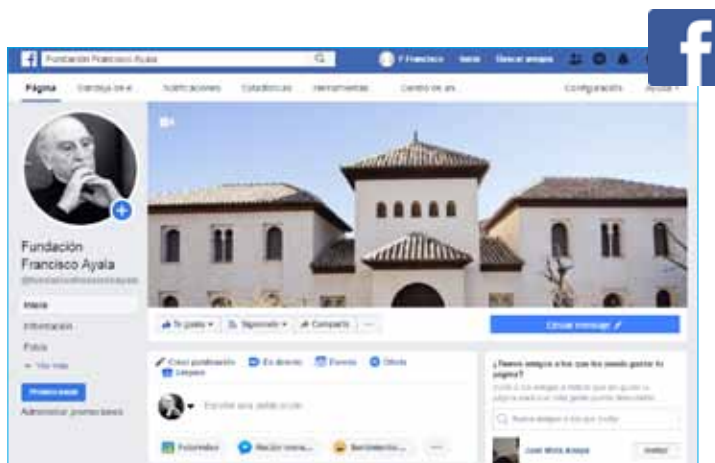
f

Fundación Francisco Ayala

F Francisco Inicio Buscar amigos

Página Bandeja de entrada Notificaciones Estadísticas Herramientas Centro de as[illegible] Configuración Ayuda

Fundación Francisco Ayala
@fundacionfranciscoayala

Inicio
Información
Fotos
Ver más

Promocionar
Administrar promociones

Te gusta Siguiendo Compartir ...

Enviar mensaje

Crear publicación En directo Evento Oferta Empleo

Escribe una publicación...

Foto/vídeo Recibir menss... Sentimiento/actividad ...

¿Tienes amigos a los que les puede gustar tu página?

Invita a tus amigos a indicar que les gusta tu página para que más gente pueda descubrirla.

Busca amigos a los que invitar

José María Amaya Invitar